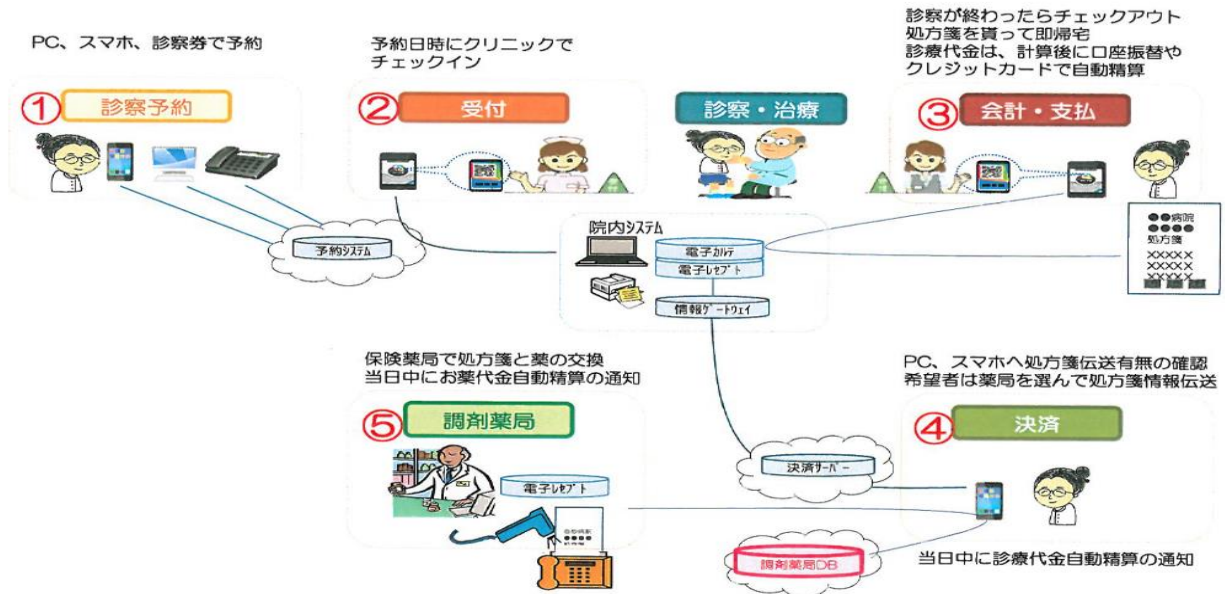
PC、スマホ、診察券で予約

①診察予約

予約システム

予約日時にクリニックでチェックイン

②受付

診察・治療

診察が終わったらチェックアウト
処方箋を貰って即帰宅
診療代金は、計算後に口座振替やクレジットカードで自動精算

③会計・支払

●●病院
処方箋
XXXXX
XXXXX
XXXXX

院内システム

電子カルテ

電子レセプト

情報ゲートウェイ

保険薬局で処方箋と薬の交換
当日中にお薬代金自動精算の通知

⑤調剤薬局

電子レセプト

決済サーバー

調剤薬局DB

PC、スマホへ処方箋伝送有無の確認
希望者は薬局を選んで処方箋情報伝送

④決済

当日中に診療代金自動精算の通知